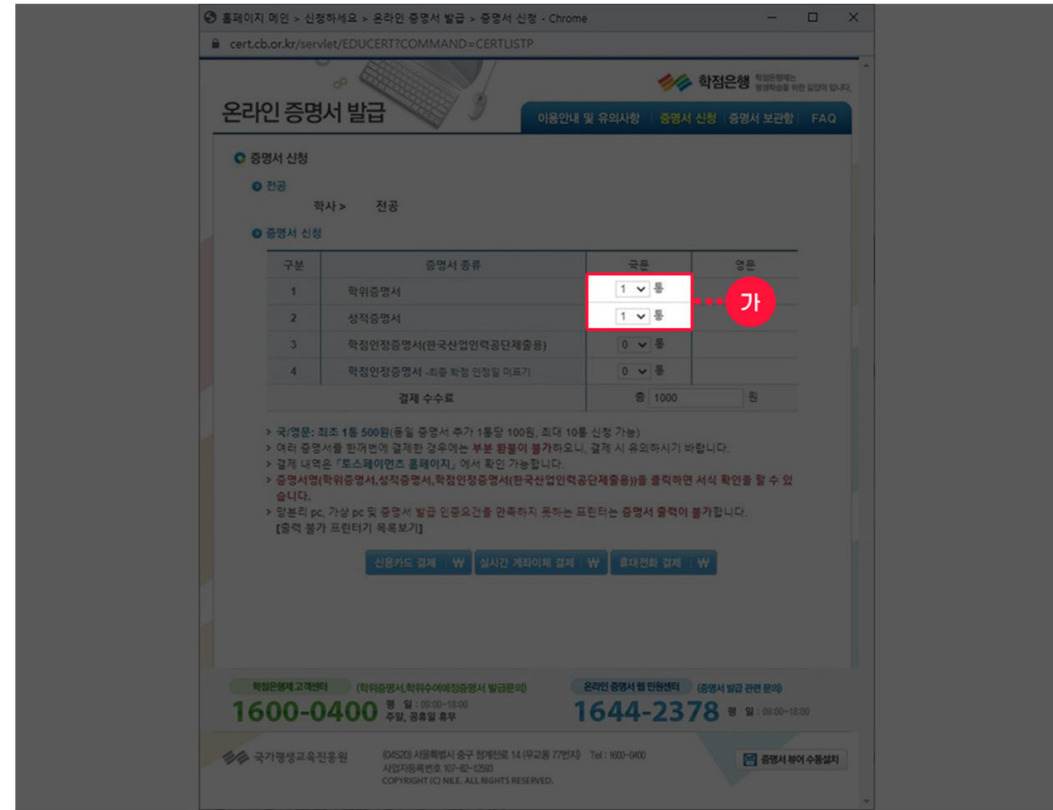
홈페이지 메인 > 신청하세요 > 온라인 증명서 발급 > 증명서 신청 - Chrome
cert.cb.or.kr/servlet/EDUCERT?COMMAND=CERTLISTP

학점은행 학점은행제는 평생학습을 위한 길잡이 입니다.

온라인 증명서 발급

이용안내 및 유의사항 | 증명서 신청 | 증명서 보관함 | FAQ

증명서 신청

전공
학사 > 전공

증명서 신청

| 구분 | 증명서 종류 | 국문 | 영문 |
|---|---|---|---|
| 1 | 학위증명서 | 1 통 | |
| 2 | 성적증명서 | 1 통 | |
| 3 | 학점인정증명서(한국산업인력공단제출용) | 0 통 | |
| 4 | 학점인정증명서 -최종 학점 인정일 이후기 | 0 통 | |
| | 결제 수수료 | 총 1000 원 | |

가

> 국/영문: 최초 1통 500원(동일 증명서 추가 1통당 100원, 최대 10통 신청 가능)
> 여러 증명서를 한꺼번에 결제한 경우에는 부분 환불이 불가하오니, 결제 시 유의하시기 바랍니다.
> 결제 내역은 「토스페이먼츠 홈페이지」 에서 확인 가능합니다.
> 증명서명(학위증명서,성적증명서,학점인정증명서(한국산업인력공단제출용))을 클릭하면 서식 확인을 할 수 있습니다.
> 망분리 pc, 가상 pc 및 증명서 발급 인증요건을 만족하지 못하는 프린터는 증명서 출력이 불가합니다.
【출력 불가 프린터기 목록보기】

신용카드 결제 ₩ | 실시간 계좌이체 결제 ₩ | 휴대전화 결제 ₩

학점은행제 고객센터 (학위증명서,학위수여예정증명서 발급문의)
1600-0400 평 일 : 09:00~18:00 주말, 공휴일 휴무

온라인 증명서 웹 민원센터 (증명서 발급 관련 문의)
1644-2378 평 일 : 09:00~18:00

국가평생교육진흥원
(04520) 서울특별시 중구 청계천로 14 (무교동 77번지) Tel : 1600-0400
사업자등록번호 107-82-12593
COPYRIGHT (C) NILE. ALL RIGHTS RESERVED.

증명서 뷰어 수동설치